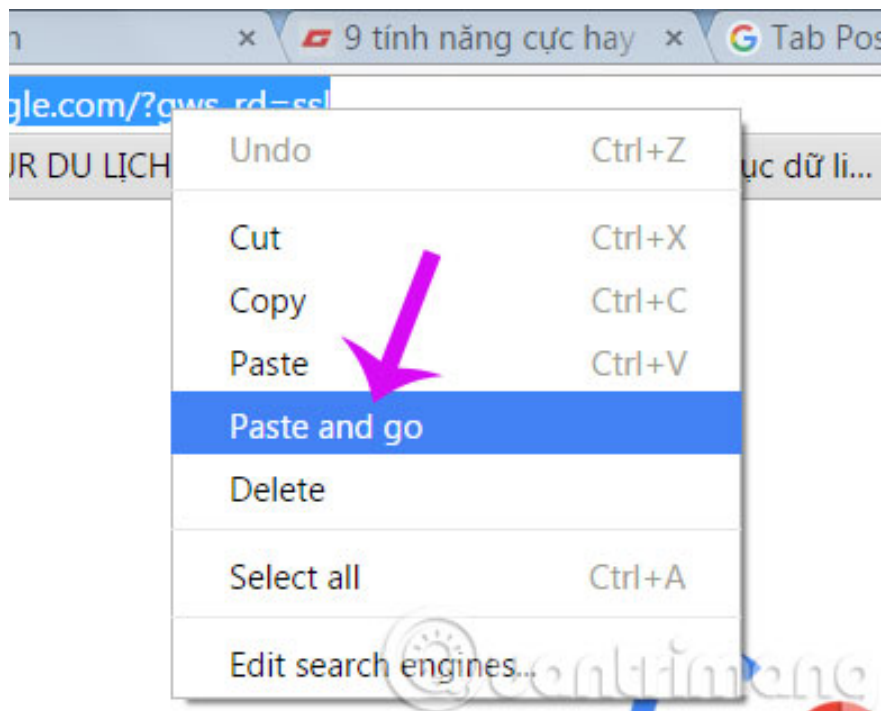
n ×
9 tính năng cực hay ×
Tab Pos

gle.com/?gws_rd=ssl

JR DU LỊCH

ục dữ li...

Undo Ctrl+Z

Cut Ctrl+X
Copy Ctrl+C
Paste Ctrl+V
Paste and go
Delete

Select all Ctrl+A

Edit search engines...

Quantrimang